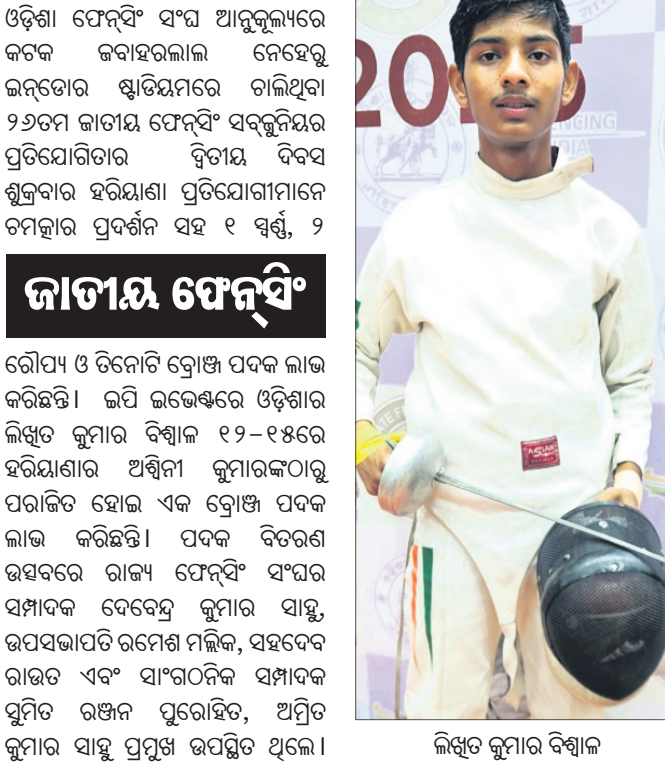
ଓଡ଼ିଶା ଫେନ୍ସିଂ ସଂଘ ଆନୁକୂଲ୍ୟରେ କଟକ ଜବାହରଲାଲ ନେହେରୁ ଇନ୍‌ଡୋର ଷ୍ଟାଡ଼ିୟମରେ ଚାଲିଥିବା ୨୬ତମ ଜାତୀୟ ଫେନ୍ସିଂ ସବ୍‌ଜୁନିୟର ପ୍ରତିଯୋଗିତାର ଦ୍ୱିତୀୟ ଦିବସ ଶୁକ୍ରବାର ହରିୟାଣା ପ୍ରତିଯୋଗୀମାନେ ଚମତ୍କାର ପ୍ରଦର୍ଶନ ସହ ୧ ସ୍ୱର୍ଣ୍ଣ, ୨

ଜାତୀୟ ଫେନ୍ସିଂ

ରୌପ୍ୟ ଓ ତିନୋଟି ବ୍ରୋଞ୍ଜ ପଦକ ଲାଭ କରିଛନ୍ତି। ଇପି ଇଭେଣ୍ଟରେ ଓଡ଼ିଶାର ଲିଖିତ କୁମାର ବିଶ୍ୱାଳ ୧୨-୧୫ରେ ହରିୟାଣାର ଅଶ୍ୱିନୀ କୁମାରଙ୍କଠାରୁ ପରାଜିତ ହୋଇ ଏକ ବ୍ରୋଞ୍ଜ ପଦକ ଲାଭ କରିଛନ୍ତି। ପଦକ ବିତରଣ ଉତ୍ସବରେ ରାଜ୍ୟ ଫେନ୍ସିଂ ସଂଘର ସମ୍ପାଦକ ଦେବେନ୍ଦ୍ର କୁମାର ସାହୁ, ଉପସଭାପତି ରମେଶ ମଲ୍ଲିକ, ସହଦେବ ରାଉତ ଏବଂ ସାଂଗଠନିକ ସମ୍ପାଦକ ସୁମିତ ରଞ୍ଜନ ପୁରୋହିତ, ଅମ୍ରିତ କୁମାର ସାହୁ ପ୍ରମୁଖ ଉପସ୍ଥିତ ଥିଲେ।

2025

FENCING

ଲିଖିତ କୁମାର ବିଶ୍ୱାଳ